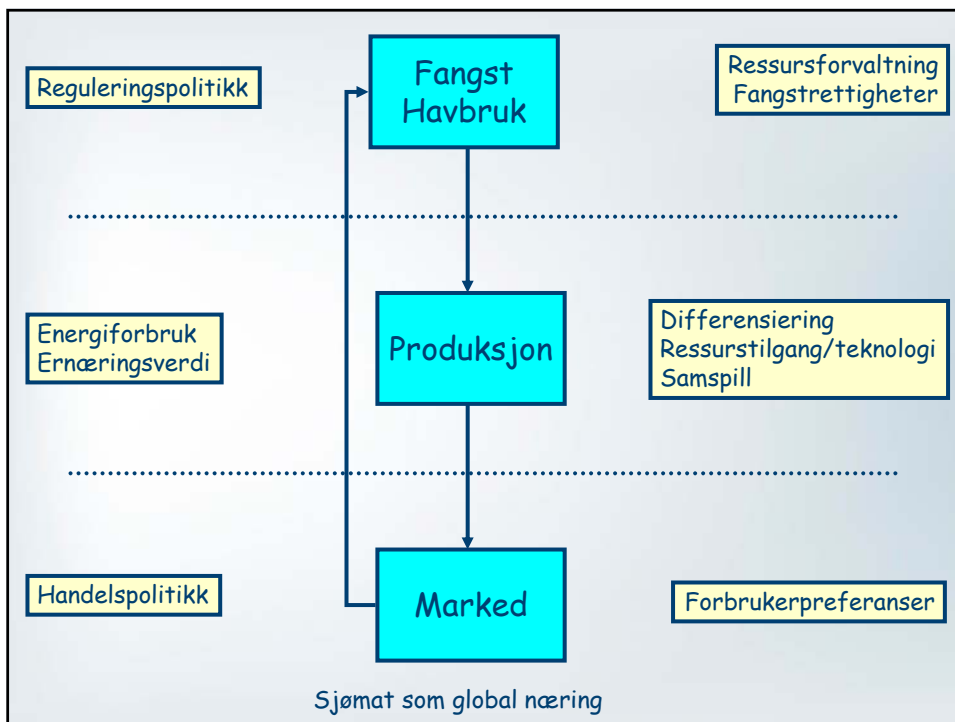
Reguleringspolitikk

Fangst
Havbruk

Ressursforvaltning
Fangstrettigheter

Energiforbruk
Ernæringsverdi

Produksjon

Differensiering
Ressurstilgang/teknologi
Samspill

Handelspolitikk

Marked

Forbrukerpreferanser

Sjømat som global næring